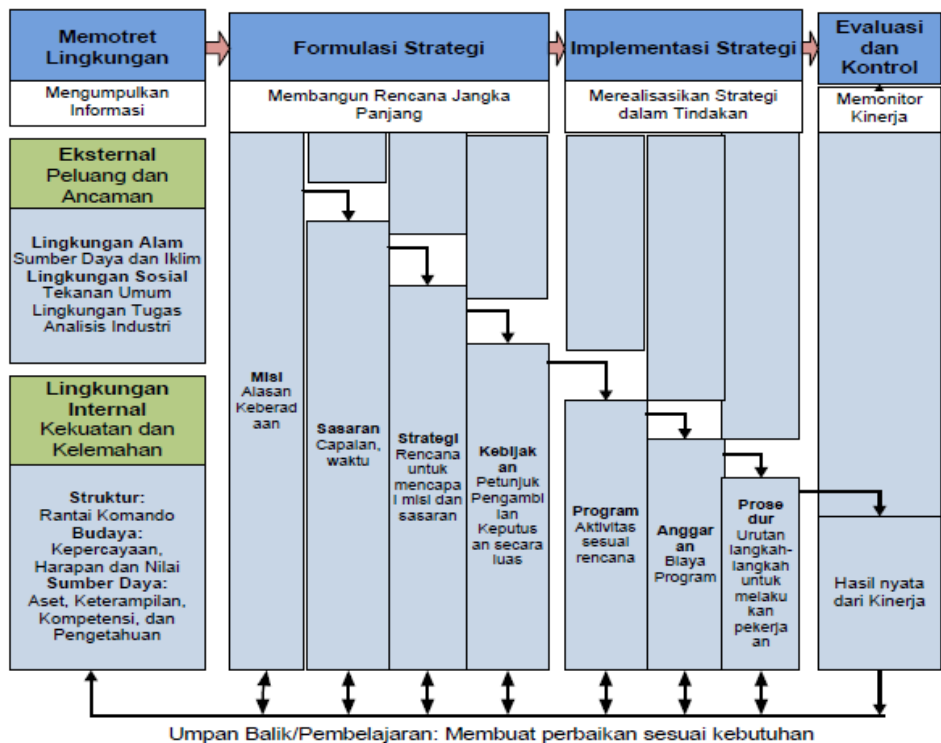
Memotret Lingkungan

Mengumpulkan Informasi

Formulasi Strategi

Membangun Rencana Jangka Panjang

Implementasi Strategi

Merealisasikan Strategi dalam Tindakan

Evaluasi dan Kontrol

Memonitor Kinerja

Eksternal
Peluang dan Ancaman

Lingkungan Alam
Sumber Daya dan Iklim
Lingkungan Sosial
Tekanan Umum
Lingkungan Tugas
Analisis Industri

Lingkungan Internal
Kekuatan dan Kelemahan

Struktur:
Rantai Komando
Budaya:
Kepercayaan, Harapan dan Nilai
Sumber Daya:
Aset, Keterampilan, Kompetensi, dan Pengetahuan

Misi
Alasan Keberadaan

Sasaran
Capalan, waktu

Strategi
Rencana untuk mencapai misi dan sasaran

Kebijakan
Petunjuk Pengambilan Keputusan secara luas

Program
Aktivitas sesual rencana

Anggaran
Biaya Program

Prosedur
Urutan langkah-langkah untuk melakukan pekerjaan

Hasil nyata dari Kinerja

Umpan Balik/Pembelajaran: Membuat perbaikan sesuai kebutuhan